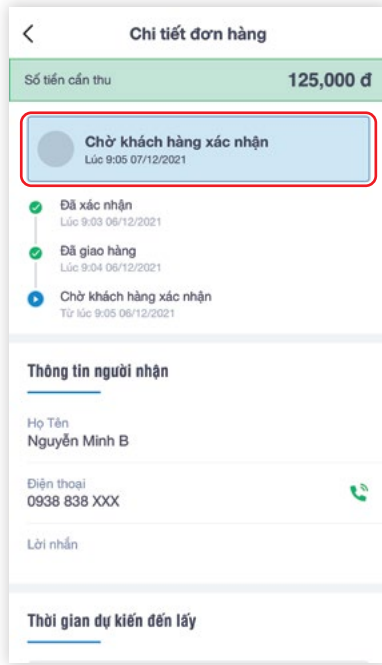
Chi tiết đơn hàng

Số tiền cần thu 125,000 đ

Chờ khách hàng xác nhận
Lúc 9:05 07/12/2021

Đã xác nhận
Lúc 9:03 06/12/2021

Đã giao hàng
Lúc 9:04 06/12/2021

Chờ khách hàng xác nhận
Từ lúc 9:05 06/12/2021

Thông tin người nhận

Họ Tên
Nguyễn Minh B

Điện thoại
0938 838 XXX

Lời nhắn

Thời gian dự kiến đến lấy